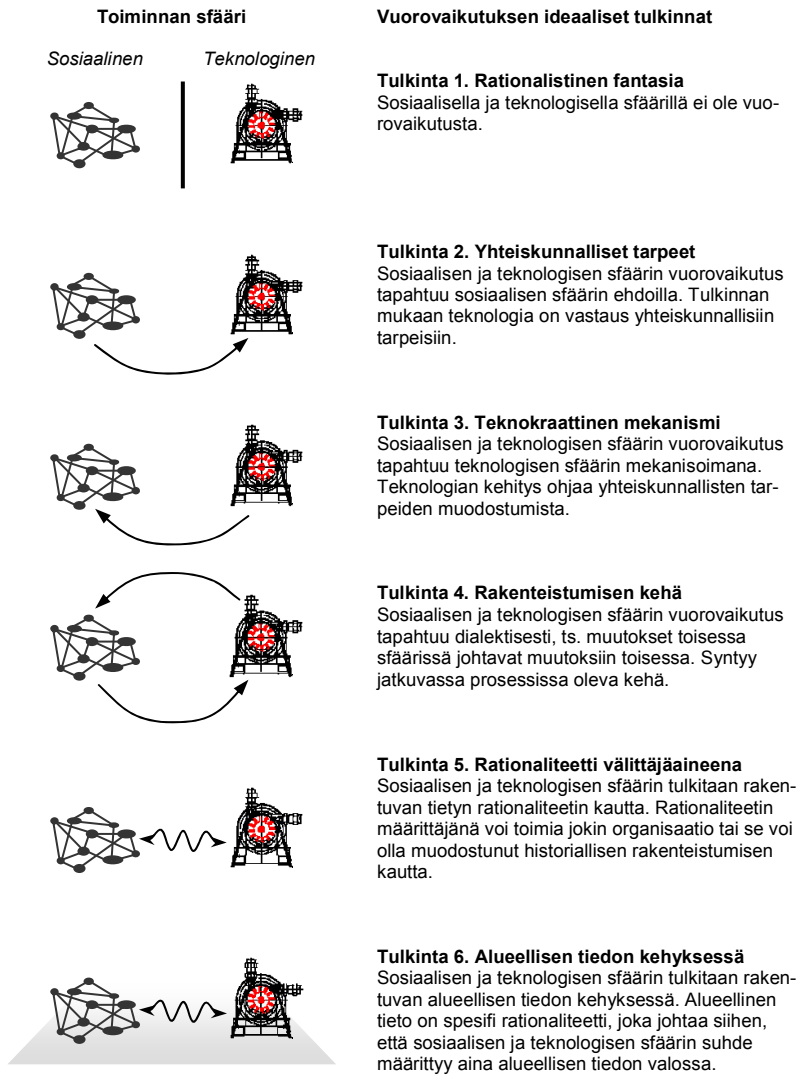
Toiminnan sfääri

Sosiaalinen

Teknologinen

Vuorovaikutuksen ideaaliset tulkinnat

**Tulkinta 1. Rationalistinen fantasia**
Sosiaalisella ja teknologisella sfäärillä ei ole vuorovaikutusta.

**Tulkinta 2. Yhteiskunnalliset tarpeet**
Sosiaalisen ja teknologisen sfäärin vuorovaikutus tapahtuu sosiaalisen sfäärin ehdoilla. Tulkinnan mukaan teknologia on vastaus yhteiskunnallisiin tarpeisiin.

**Tulkinta 3. Teknokraattinen mekanismi**
Sosiaalisen ja teknologisen sfäärin vuorovaikutus tapahtuu teknologisen sfäärin mekanisoimana. Teknologian kehitys ohjaa yhteiskunnallisten tarpeiden muodostumista.

**Tulkinta 4. Rakenteistumisen kehä**
Sosiaalisen ja teknologisen sfäärin vuorovaikutus tapahtuu dialektisesti, ts. muutokset toisessa sfäärissä johtavat muutoksiin toisessa. Syntyy jatkuvassa prosessissa oleva kehä.

**Tulkinta 5. Rationaliteetti välittäjäaineena**
Sosiaalisen ja teknologisen sfäärin tulkitaan rakentuvan tietyn rationaliteetin kautta. Rationaliteetin määrittäjänä voi toimia jokin organisaatio tai se voi olla muodostunut historiallisen rakenteistumisen kautta.

**Tulkinta 6. Alueellisen tiedon kehyksessä**
Sosiaalisen ja teknologisen sfäärin tulkitaan rakentuvan alueellisen tiedon kehyksessä. Alueellinen tieto on spesifi rationaliteetti, joka johtaa siihen, että sosiaalisen ja teknologisen sfäärin suhde määrittyy aina alueellisen tiedon valossa.